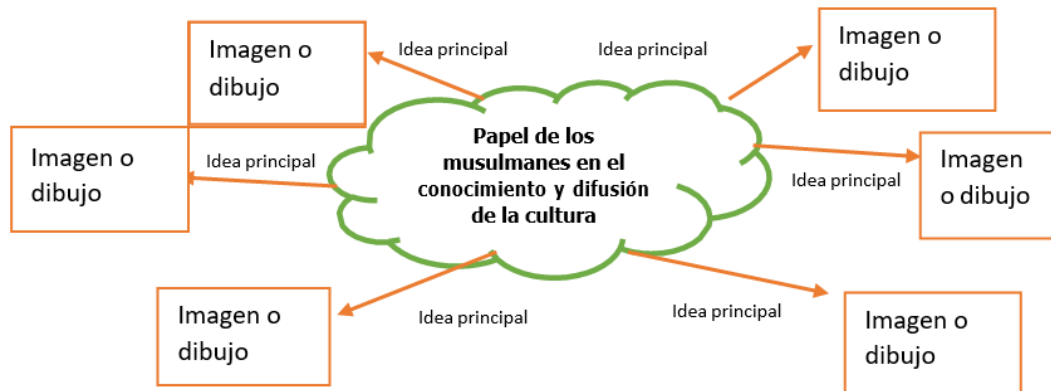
Imagen o dibujo

Idea principal

Idea principal

Imagen o dibujo

Imagen o dibujo

Idea principal

Papel de los musulmanes en el conocimiento y difusión de la cultura

Imagen o dibujo

Idea principal

Imagen o dibujo

Idea principal

Idea principal

Imagen o dibujo